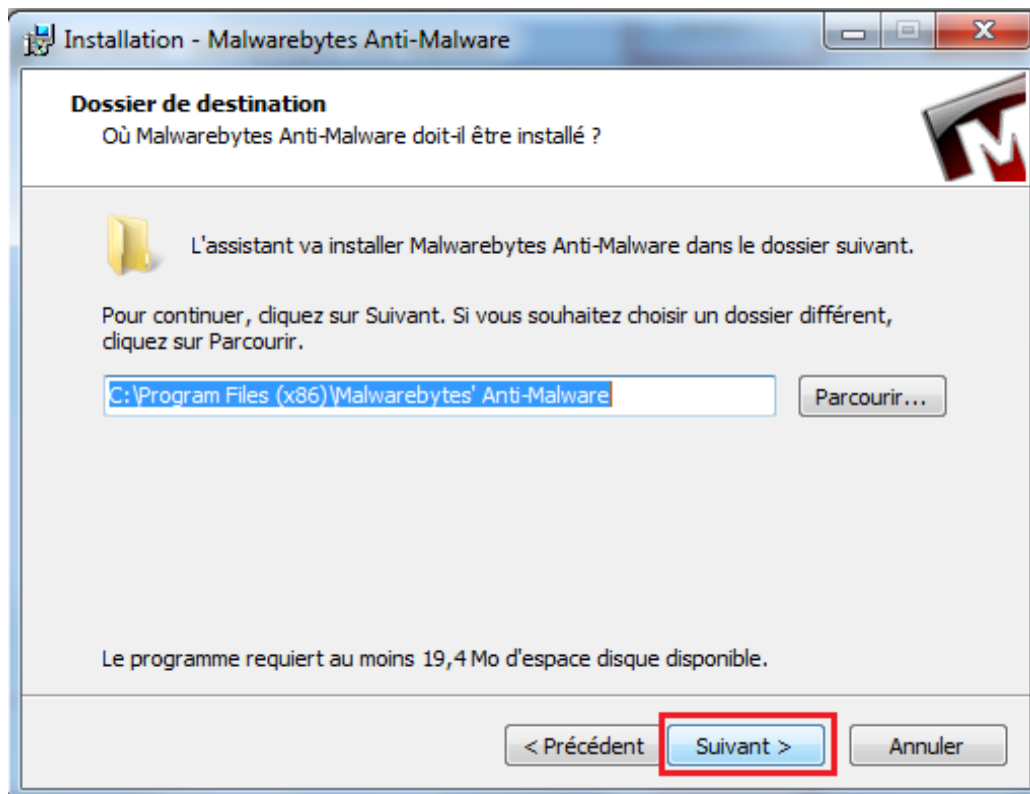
Installation - Malwarebytes Anti-Malware

Dossier de destination
Où Malwarebytes Anti-Malware doit-il être installé ?

L'assistant va installer Malwarebytes Anti-Malware dans le dossier suivant.

Pour continuer, cliquez sur Suivant. Si vous souhaitez choisir un dossier différent, cliquez sur Parcourir.

C:\Program Files (x86)\Malwarebytes' Anti-Malware

Parcourir...

Le programme requiert au moins 19,4 Mo d'espace disque disponible.

< Précédent

Suivant >

Annuler